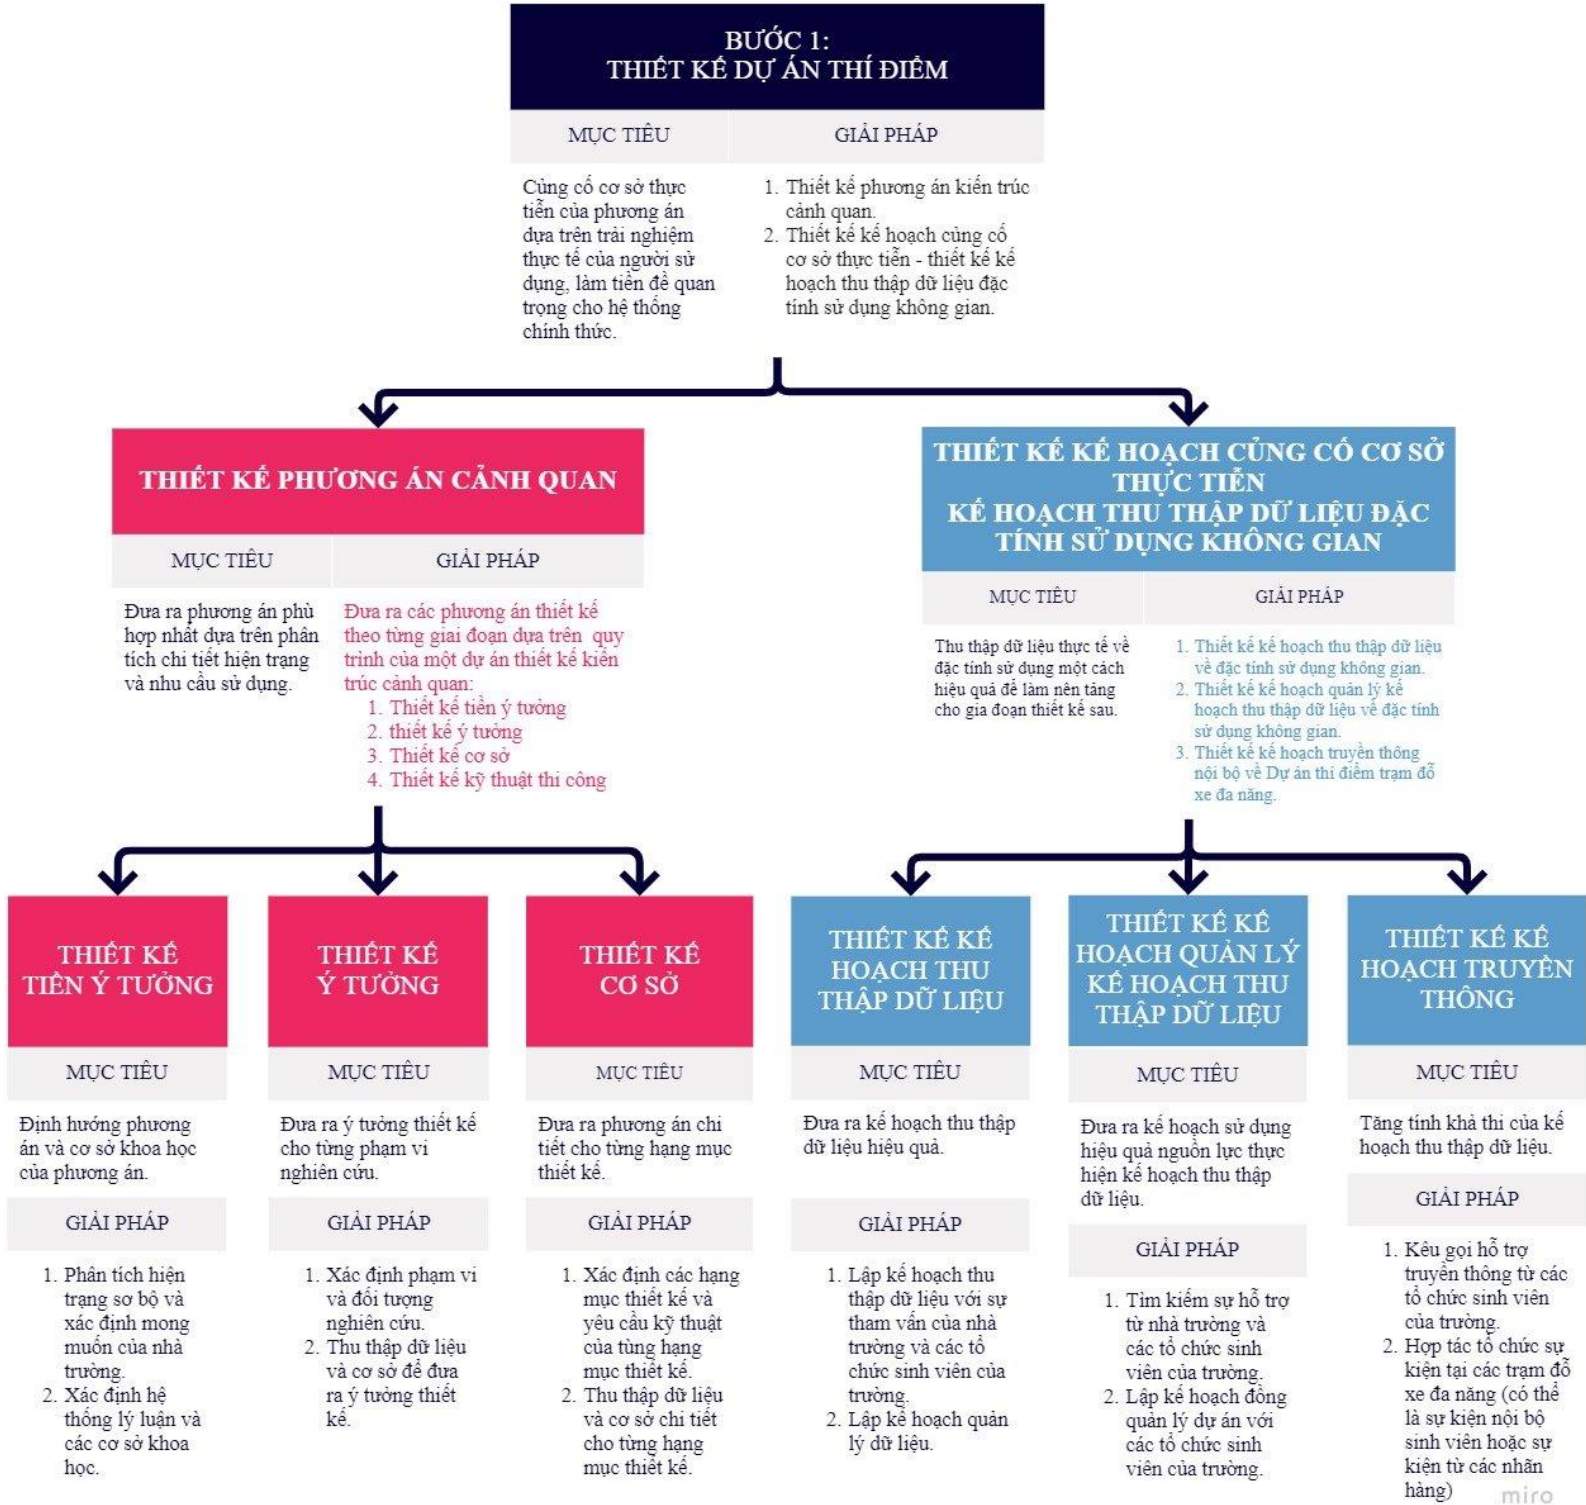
BƯỚC 1:
THIẾT KẾ DỰ ÁN THÍ ĐIỂM

MỤC TIÊU

Củng cố cơ sở thực tiễn của phương án dựa trên trải nghiệm thực tế của người sử dụng, làm tiền đề quan trọng cho hệ thống chính thức.

GIẢI PHÁP

1. Thiết kế phương án kiến trúc cảnh quan.
2. Thiết kế kế hoạch củng cố cơ sở thực tiễn - thiết kế kế hoạch thu thập dữ liệu đặc tính sử dụng không gian.

THIẾT KẾ PHƯƠNG ÁN CẢNH QUAN

MỤC TIÊU

Đưa ra phương án phù hợp nhất dựa trên phân tích chi tiết hiện trạng và nhu cầu sử dụng.

GIẢI PHÁP

Đưa ra các phương án thiết kế theo từng giai đoạn dựa trên quy trình của một dự án thiết kế kiến trúc cảnh quan:
1. Thiết kế tiền ý tưởng
2. thiết kế ý tưởng
3. Thiết kế cơ sở
4. Thiết kế kỹ thuật thi công

THIẾT KẾ KẾ HOẠCH CỦNG CỐ CƠ SỞ THỰC TIỄN
KẾ HOẠCH THU THẬP DỮ LIỆU ĐẶC TÍNH SỬ DỤNG KHÔNG GIAN

MỤC TIÊU

Thu thập dữ liệu thực tế về đặc tính sử dụng một cách hiệu quả để làm nền tảng cho gia đoạn thiết kế sau.

GIẢI PHÁP

1. Thiết kế kế hoạch thu thập dữ liệu về đặc tính sử dụng không gian.
2. Thiết kế kế hoạch quản lý kế hoạch thu thập dữ liệu về đặc tính sử dụng không gian.
3. Thiết kế kế hoạch truyền thông nội bộ về Dự án thí điểm trạm đỗ xe đa năng.

THIẾT KẾ TIỀN Ý TƯỞNG

MỤC TIÊU

Định hướng phương án và cơ sở khoa học của phương án.

GIẢI PHÁP

1. Phân tích hiện trạng sơ bộ và xác định mong muốn của nhà trường.
2. Xác định hệ thống lý luận và các cơ sở khoa học.

THIẾT KẾ Ý TƯỞNG

MỤC TIÊU

Đưa ra ý tưởng thiết kế cho từng phạm vi nghiên cứu.

GIẢI PHÁP

1. Xác định phạm vi và đối tượng nghiên cứu.
2. Thu thập dữ liệu và cơ sở để đưa ra ý tưởng thiết kế.

THIẾT KẾ CƠ SỞ

MỤC TIÊU

Đưa ra phương án chi tiết cho từng hạng mục thiết kế.

GIẢI PHÁP

1. Xác định các hạng mục thiết kế và yêu cầu kỹ thuật của từng hạng mục thiết kế.
2. Thu thập dữ liệu và cơ sở chi tiết cho từng hạng mục thiết kế.

THIẾT KẾ KẾ HOẠCH THU THẬP DỮ LIỆU

MỤC TIÊU

Đưa ra kế hoạch thu thập dữ liệu hiệu quả.

GIẢI PHÁP

1. Lập kế hoạch thu thập dữ liệu với sự tham vấn của nhà trường và các tổ chức sinh viên của trường.
2. Lập kế hoạch quản lý dữ liệu.

THIẾT KẾ KẾ HOẠCH QUẢN LÝ KẾ HOẠCH THU THẬP DỮ LIỆU

MỤC TIÊU

Đưa ra kế hoạch sử dụng hiệu quả nguồn lực thực hiện kế hoạch thu thập dữ liệu.

GIẢI PHÁP

1. Tìm kiếm sự hỗ trợ từ nhà trường và các tổ chức sinh viên của trường.
2. Lập kế hoạch đồng quản lý dự án với các tổ chức sinh viên của trường.

THIẾT KẾ KẾ HOẠCH TRUYỀN THÔNG

MỤC TIÊU

Tăng tính khả thi của kế hoạch thu thập dữ liệu.

GIẢI PHÁP

1. Kêu gọi hỗ trợ truyền thông từ các tổ chức sinh viên của trường.
2. Hợp tác tổ chức sự kiện tại các trạm đỗ xe đa năng (có thể là sự kiện nội bộ sinh viên hoặc sự kiện từ các nhãn hàng)

miro